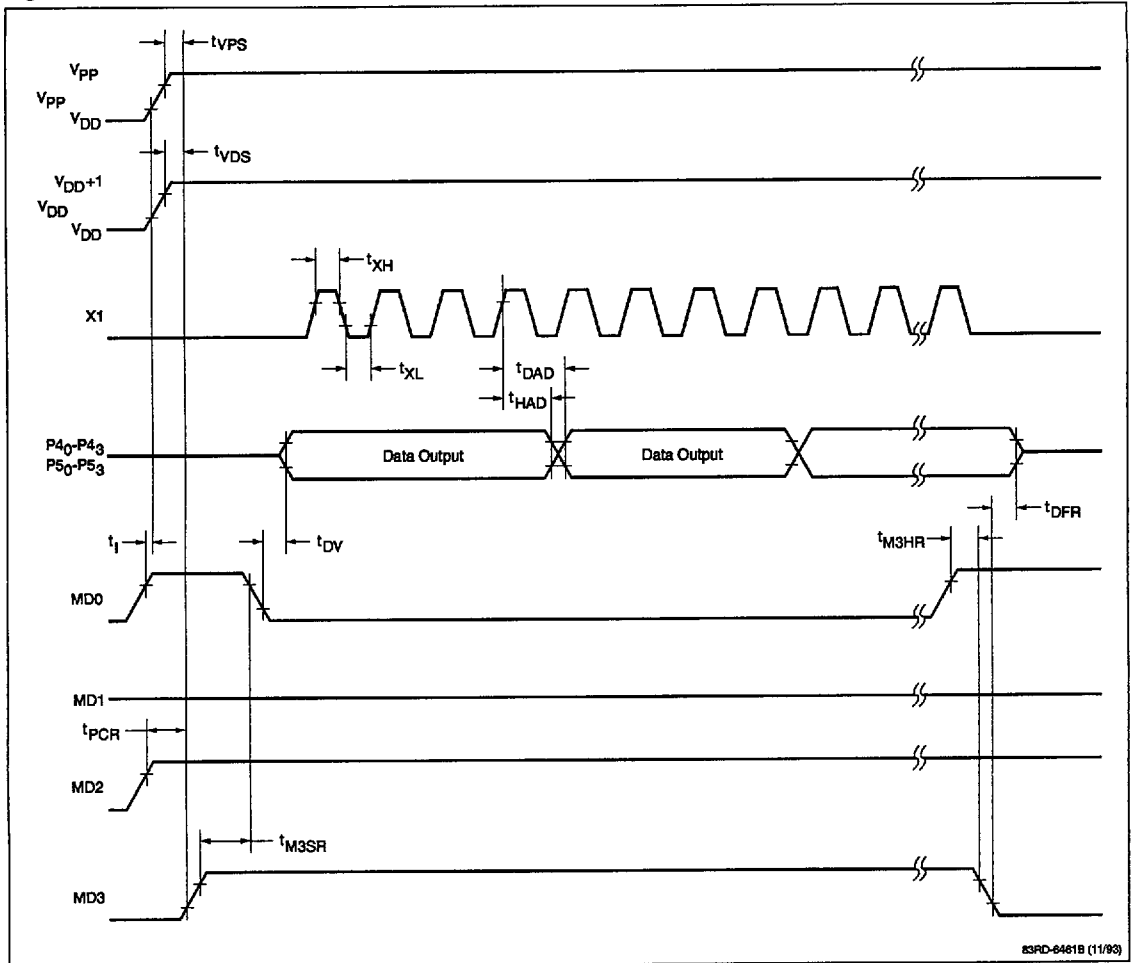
$t_{VPS}$

$V_{PP}$

$V_{PP}$

$V_{DD}$

$t_{VDS}$

$V_{DD}+1$

$V_{DD}$

$V_{DD}$

$t_{XH}$

X1

$t_{XL}$

$t_{DAD}$

$t_{HAD}$

$P4_0$-$P4_3$
$P5_0$-$P5_3$

Data Output

Data Output

$t_{DFR}$

$t_I$

$t_{DV}$

$t_{M3HR}$

MD0

MD1

$t_{PCR}$

MD2

$t_{M3SR}$

MD3

83RD-6461B (11/93)